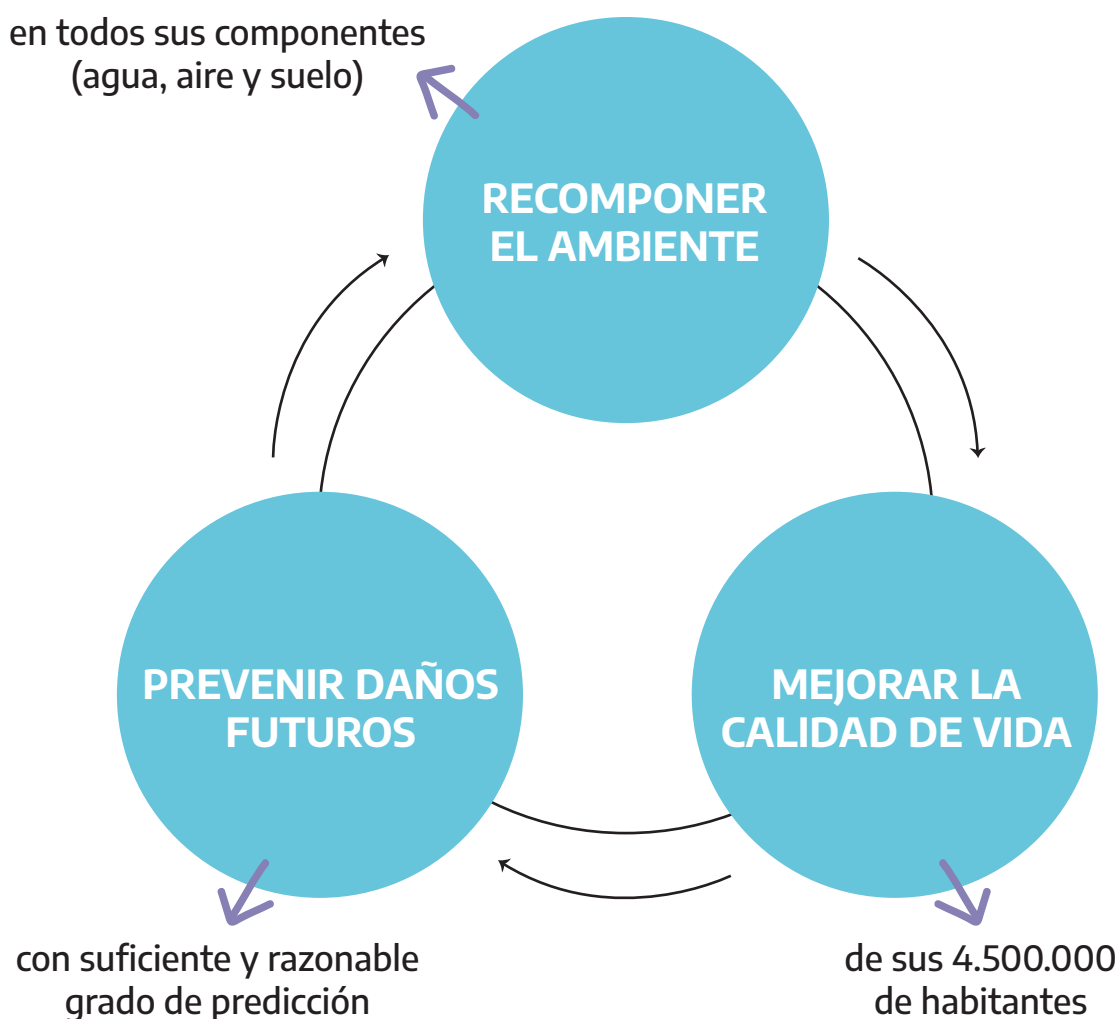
en todos sus componentes (agua, aire y suelo)

RECOMPONER EL AMBIENTE

PREVENIR DAÑOS FUTUROS

MEJORAR LA CALIDAD DE VIDA

con suficiente y razonable grado de predicción

de sus 4.500.000 de habitantes